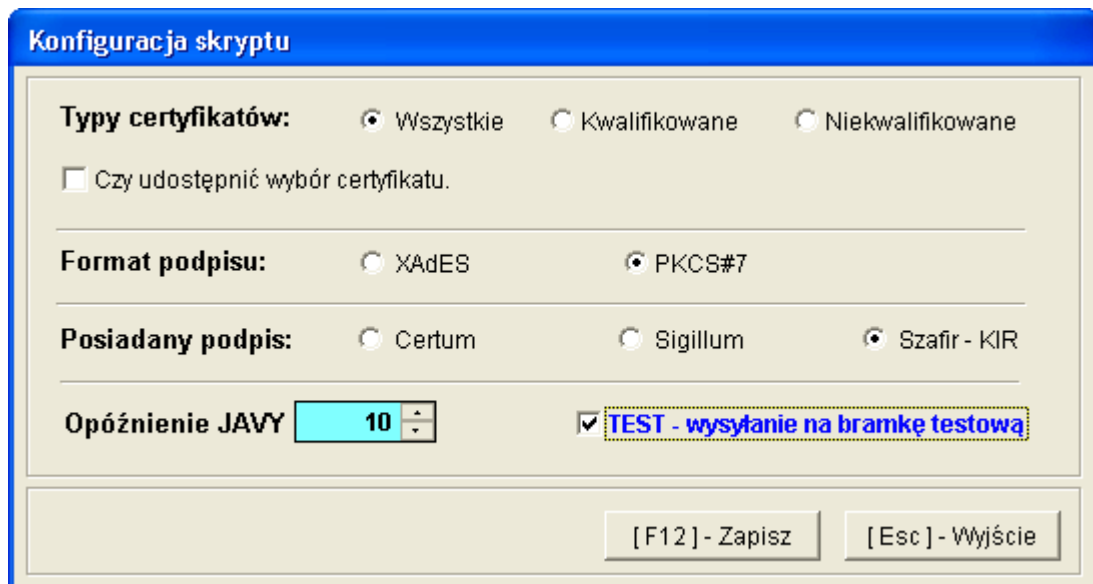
Konfiguracja skryptu

Typy certyfikatów: Wszystkie Kwalifikowane Niekwalifikowane

Czy udostępnić wybór certyfikatu.

Format podpisu: XAdES PKCS#7

Posiadany podpis: Certum Sigillum Szafir - KIR

Opóźnienie JAVY 10

TEST - wysyłanie na bramkę testową

[F12] - Zapisz

[Esc] - Wyjście